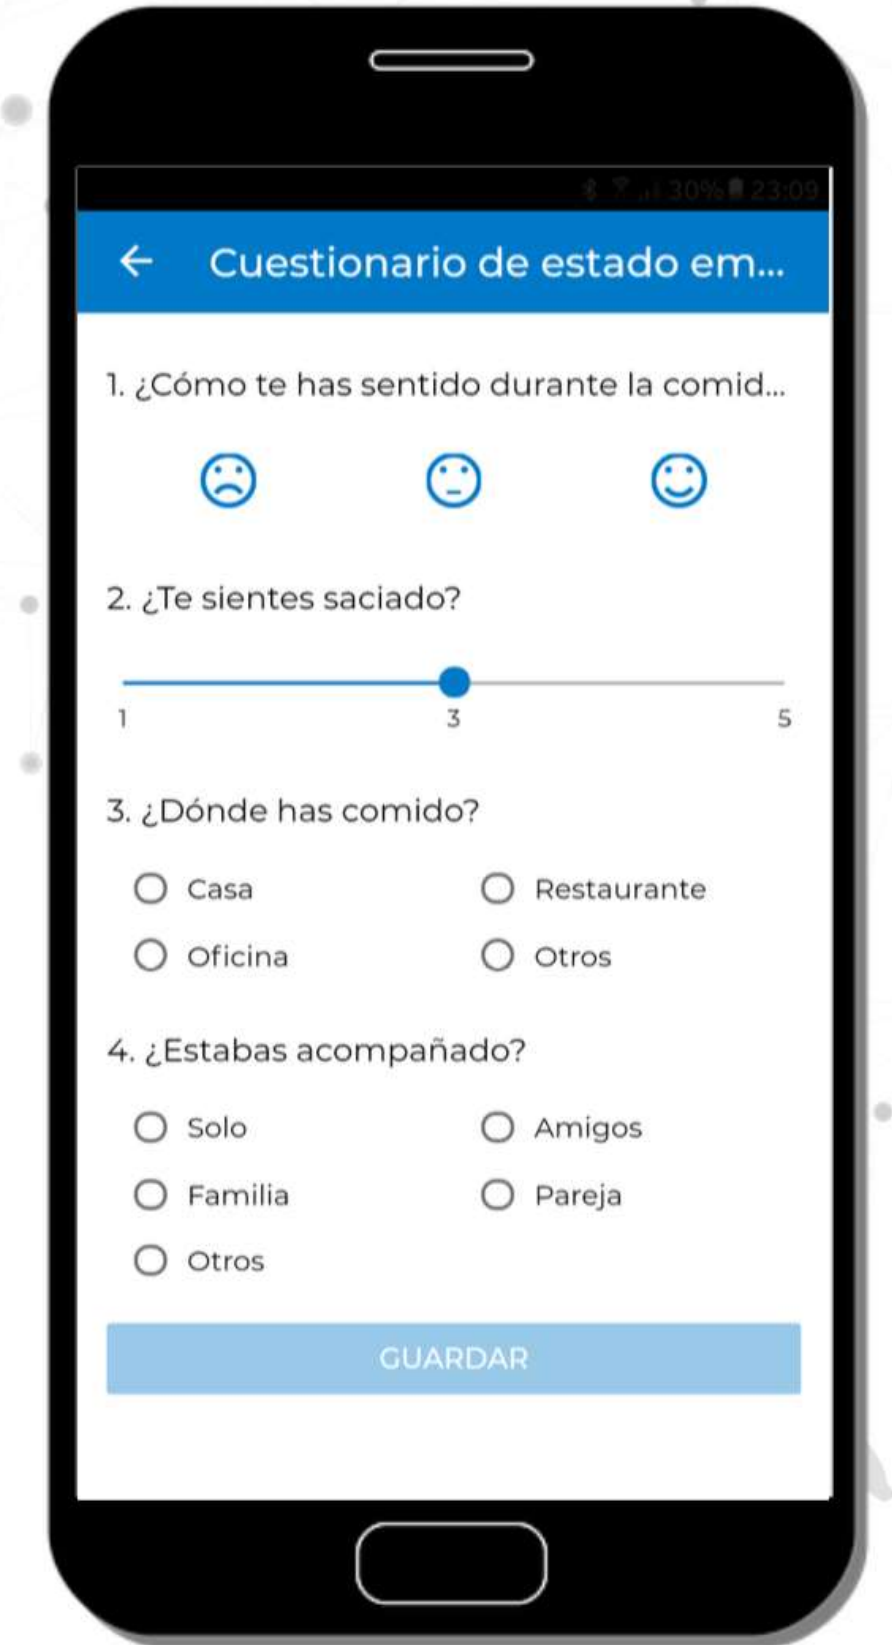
30% 23:09

←  Cuestionario de estado em...

1. ¿Cómo te has sentido durante la comid...

2. ¿Te sientes saciado?

1   3   5

3. ¿Dónde has comido?

Casa   Restaurante

Oficina   Otros

4. ¿Estabas acompañado?

Solo   Amigos

Familia   Pareja

Otros

GUARDAR